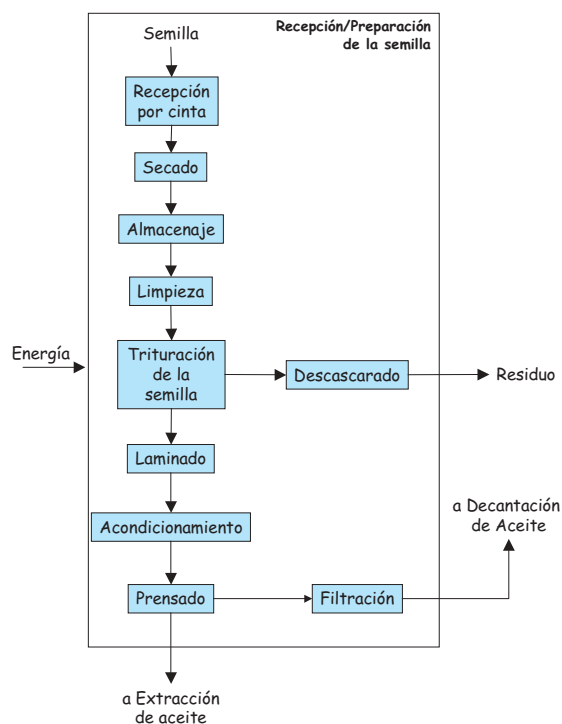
Recepción/Preparación de la semilla

Semilla

Recepción por cinta

Secado

Almacenaje

Limpieza

Energía

Trituración de la semilla

Descascarado

Residuo

Laminado

Acondicionamiento

a Decantación de Aceite

Prensado

Filtración

a Extracción de aceite